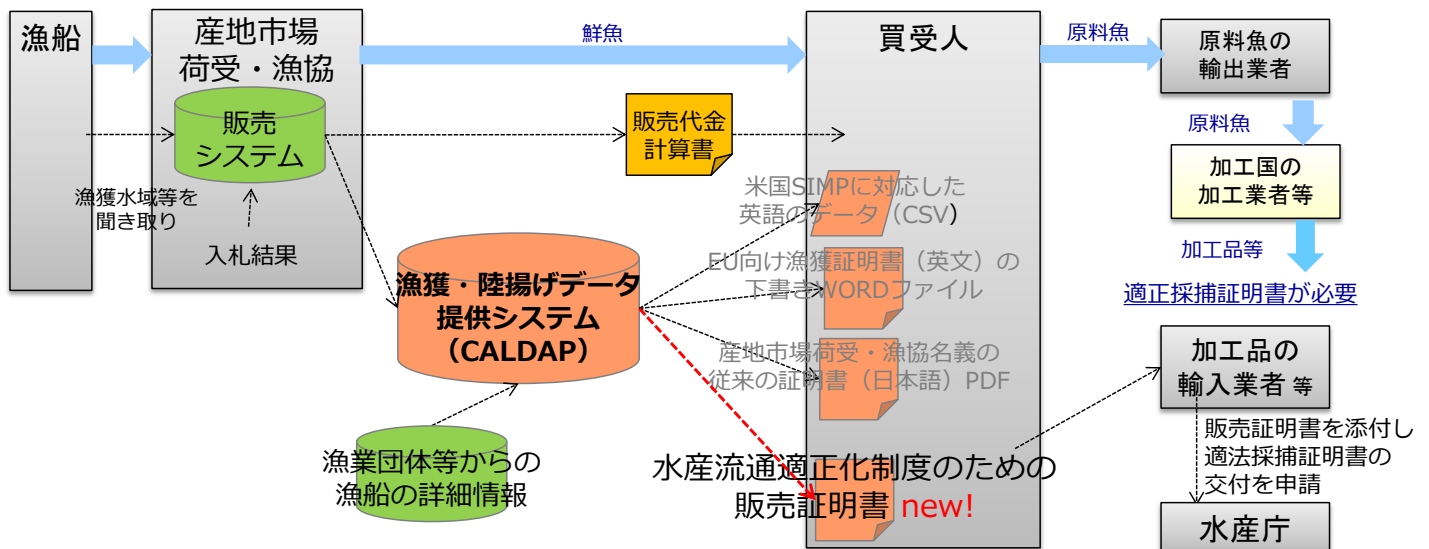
漁船

産地市場
荷受・漁協

販売
システム

漁獲水域等を
聞き取り

入札結果

鮮魚

販売代金
計算書

買受人

原料魚

原料魚の
輸出業者

原料魚

加工国の
加工業者等

加工品等

適正採捕証明書が必要

漁獲・陸揚げデータ
提供システム
（CALDAP）

米国SIMPに対応した
英語のデータ（CSV）

EU向け漁獲証明書（英文）の
下書きWORDファイル

産地市場荷受・漁協名義の
従来の証明書（日本語）PDF

漁業団体等からの
漁船の詳細情報

水産流通適正化制度のための
販売証明書 new!

加工品の
輸入業者 等

販売証明書を添付し
適法採捕証明書の
交付を申請

水産庁